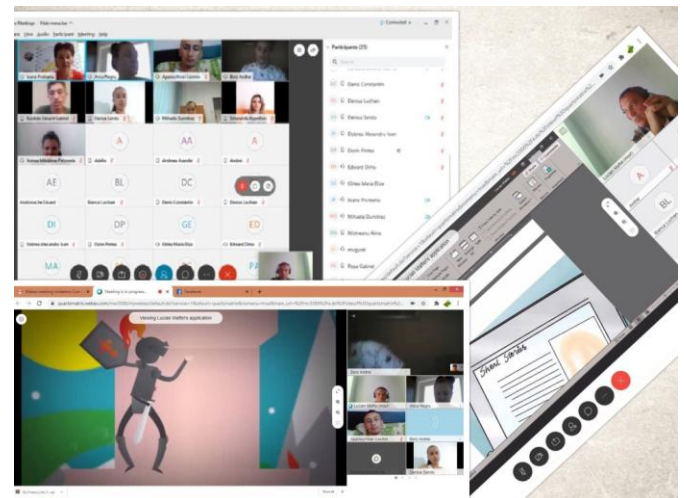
Participants (25)

Ioana Protopop
Anca Magdu
Apostol Ionel Cornelia
Bica Andrei

Viewing Lucian Vieru's application

Short Stories

A
AA
A
AE
BL
DC
DI
DP
GE
ED
MA
PA

Elena Constantin
Elenisa Lucian
Eleneza Sandu
Eduard Oltru
Ghiea Maria Eliza
Ioana Protopop
Mihaela Dumitrus
Mitrenescu Alina
Rosa Gabriel